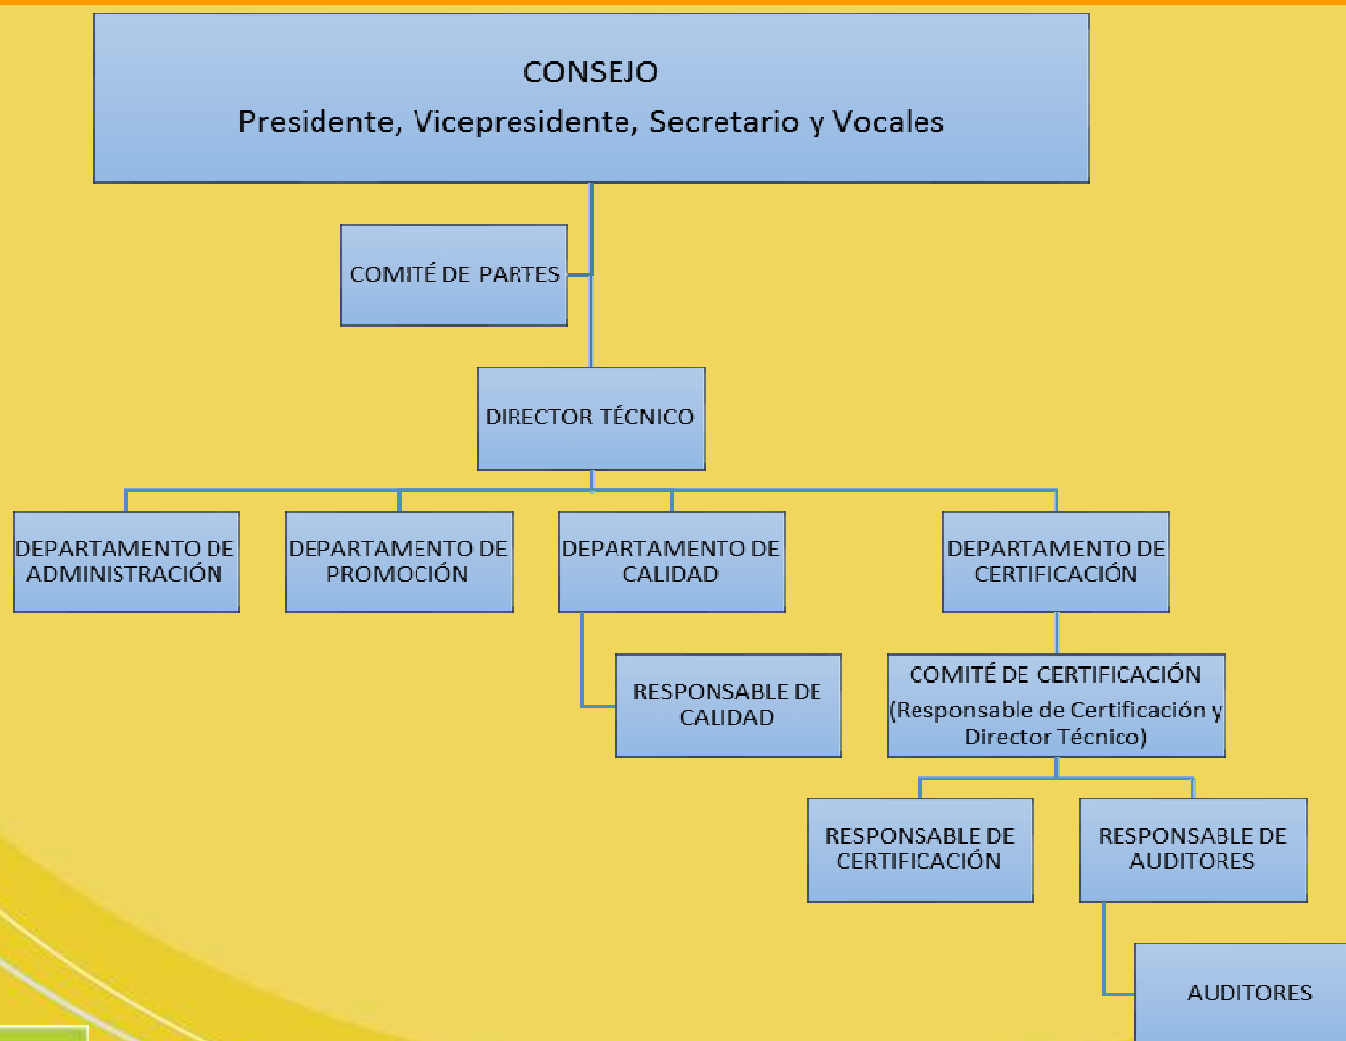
CONSEJO
Presidente, Vicepresidente, Secretario y Vocales

COMITÉ DE PARTES

DIRECTOR TÉCNICO

DEPARTAMENTO DE ADMINISTRACIÓN

DEPARTAMENTO DE PROMOCIÓN

DEPARTAMENTO DE CALIDAD

DEPARTAMENTO DE CERTIFICACIÓN

RESPONSABLE DE CALIDAD

COMITÉ DE CERTIFICACIÓN (Responsable de Certificación y Director Técnico)

RESPONSABLE DE CERTIFICACIÓN

RESPONSABLE DE AUDITORES

AUDITORES